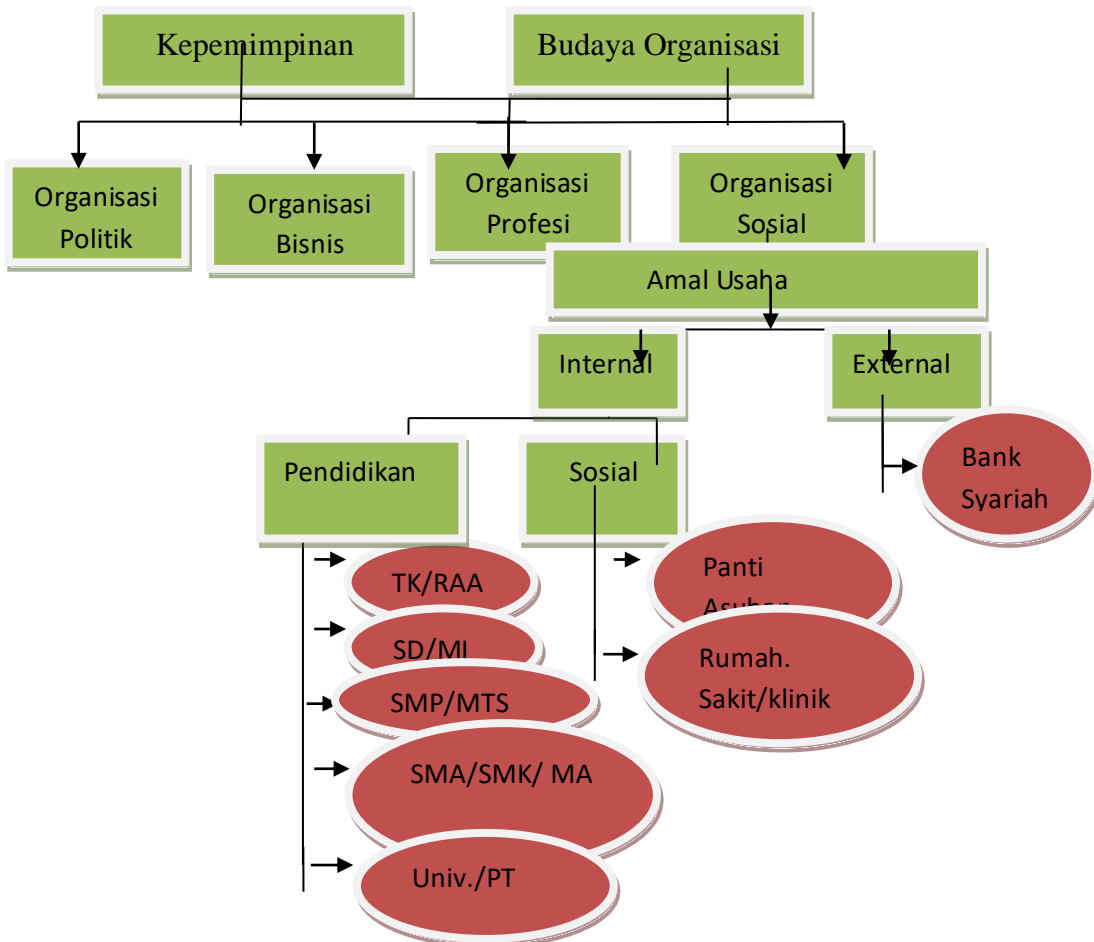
Kepemimpinan

Budaya Organisasi

Organisasi Politik

Organisasi Bisnis

Organisasi Profesi

Organisasi Sosial

Amal Usaha

Internal

External

Bank Syariah

Pendidikan

Sosial

TK/RAA

SD/MI

SMP/MTS

SMA/SMK/ MA

Univ./PT

Panti Asuhan

Rumah. Sakit/klinik